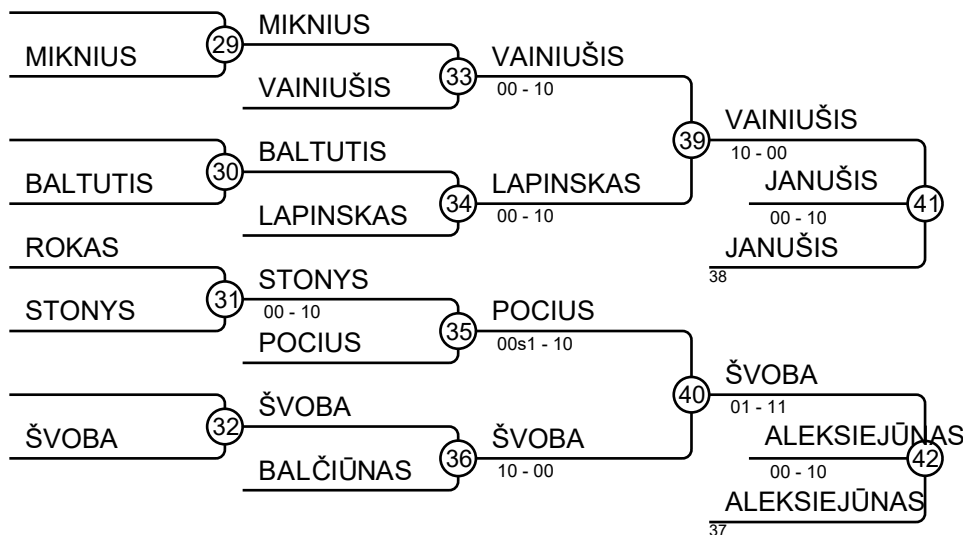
MIKNIUS
29
MIKNIUS
VAINIUŠIS
33
VAINIUŠIS
00 - 10
39
VAINIUŠIS
10 - 00
BALTUTIS
30
BALTUTIS
LAPINSKAS
34
LAPINSKAS
00 - 10
JANUŠIS
00 - 10
41
JANUŠIS
38
ROKAS
STONYS
31
STONYS
00 - 10
POCIUS
35
POCIUS
00s1 - 10
40
ŠVOBA
01 - 11
ŠVOBA
32
ŠVOBA
BALČIŪNAS
36
ŠVOBA
10 - 00
ALEKSIEJŪNAS
00 - 10
42
ALEKSIEJŪNAS
37